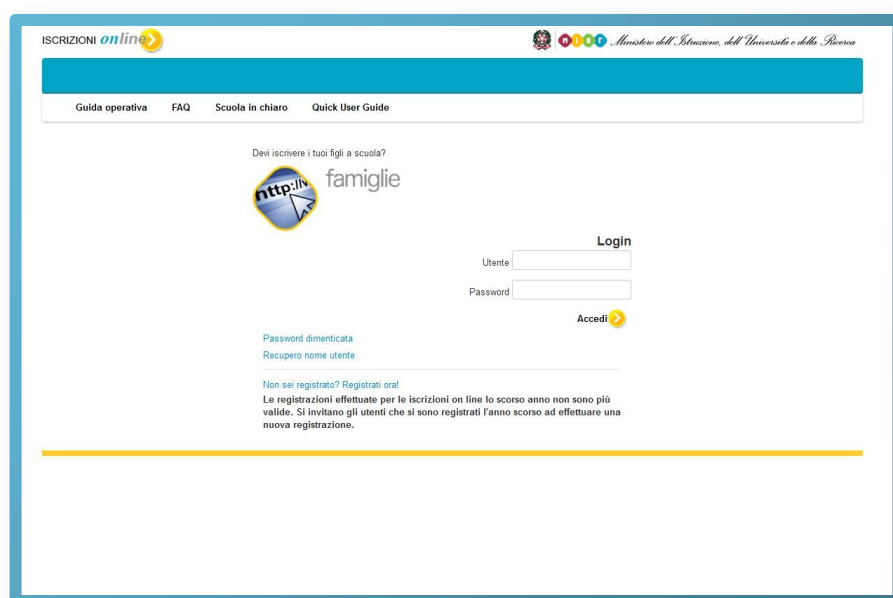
ISCRIZIONI online

MIUR Ministero dell'Istruzione, dell'Università e della Ricerca

Guida operativa FAQ Scuola in chiaro Quick User Guide

Devi iscrivere i tuoi figli a scuola?

http:// famiglie

Login

Utente

Password

Accedi

Password dimenticata

Recupero nome utente

Non sei registrato? Registrati ora!

Le registrazioni effettuate per le iscrizioni on line lo scorso anno non sono più valide. Si invitano gli utenti che si sono registrati l'anno scorso ad effettuare una nuova registrazione.